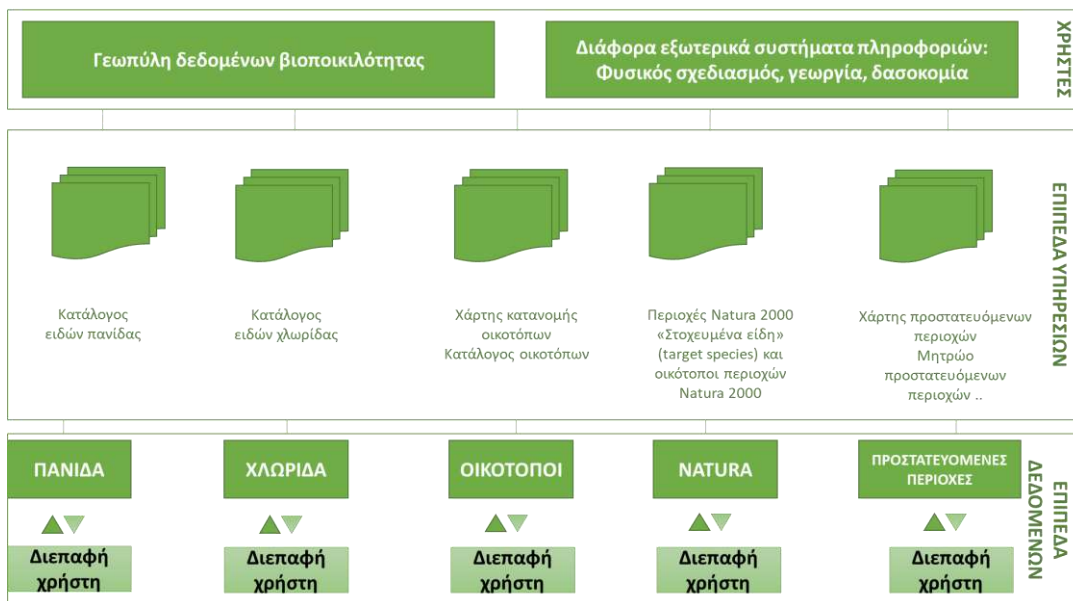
Γεωπύλη δεδομένων βιοποικιλότητας

Διάφορα εξωτερικά συστήματα πληροφοριών: Φυσικός σχεδιασμός, γεωργία, δασοκομία

ΧΡΗΣΤΕΣ

Κατάλογος ειδών πανίδας

Κατάλογος ειδών χλωρίδας

Χάρτης κατανομής οικοτόπων
Κατάλογος οικοτόπων

Περιοχές Natura 2000 «Στοχευμένα είδη» (target species) και οικότοποι περιοχών Natura 2000

Χάρτης προστατευόμενων περιοχών
Μητρώο προστατευόμενων περιοχών ..

ΕΠΙΠΕΔΑ ΥΠΗΡΕΣΙΩΝ

ΠΑΝΙΔΑ

ΧΛΩΡΙΔΑ

ΟΙΚΟΤΟΠΟΙ

NATURA

ΠΡΟΣΤΑΤΕΥΟΜΕΝΕΣ ΠΕΡΙΟΧΕΣ

Διεπαφή χρήστη

Διεπαφή χρήστη

Διεπαφή χρήστη

Διεπαφή χρήστη

Διεπαφή χρήστη

ΕΠΙΠΕΔΑ ΔΕΔΟΜΕΝΩΝ